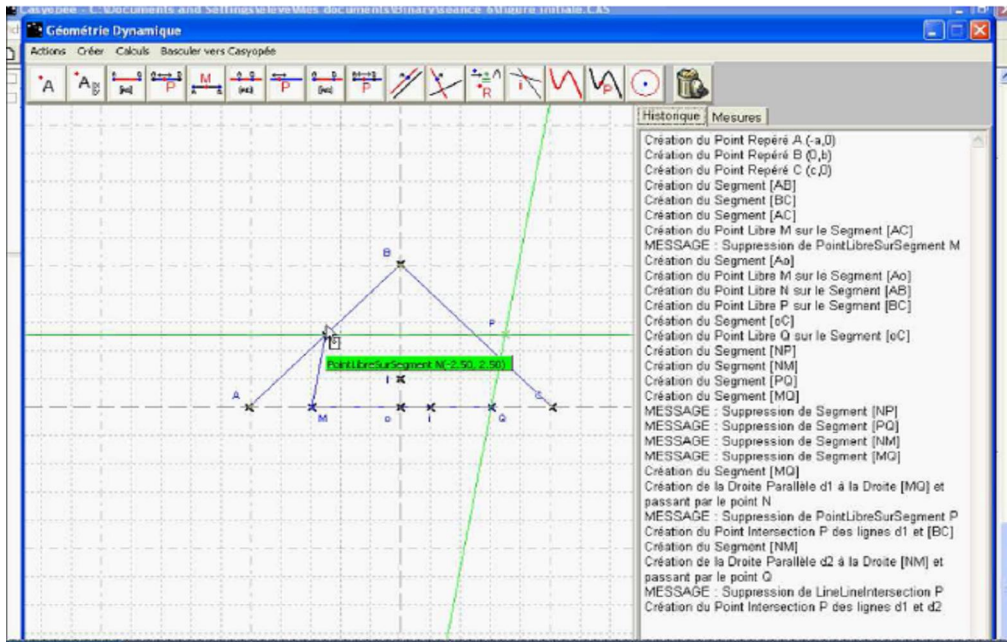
Casyopée - C:\Documents and Settings\eleve\Mes documents\Binary\seance 6\figure initiale.CAS

Géométrie Dynamique

Actions Créer Calculs Basculer vers Casyopée

Historique Mesures

Création du Point Repéré A (-a,0)
Création du Point Repéré B (0,b)
Création du Point Repéré C (c,0)
Création du Segment [AB]
Création du Segment [BC]
Création du Segment [AC]
Création du Point Libre M sur le Segment [AC]
MESSAGE : Suppression de PointLibreSurSegment M
Création du Segment [Ao]
Création du Point Libre M sur le Segment [Ao]
Création du Point Libre N sur le Segment [AB]
Création du Point Libre P sur le Segment [BC]
Création du Segment [oC]
Création du Point Libre Q sur le Segment [oC]
Création du Segment [NP]
Création du Segment [NM]
Création du Segment [PQ]
Création du Segment [MQ]
MESSAGE : Suppression de Segment [NP]
MESSAGE : Suppression de Segment [PQ]
MESSAGE : Suppression de Segment [NM]
MESSAGE : Suppression de Segment [MQ]
Création du Segment [MQ]
Création de la Droite Parallèle d1 à la Droite [MQ] et passant par le point N
MESSAGE : Suppression de PointLibreSurSegment P
Création du Point Intersection P des lignes d1 et [BC]
Création du Segment [NM]
Création de la Droite Parallèle d2 à la Droite [NM] et passant par le point Q
MESSAGE : Suppression de LineLineIntersection P
Création du Point Intersection P des lignes d1 et d2

B
P
PointLibreSurSegment N(-2.50, 2.50)
I
A
M
o
i
Q
C